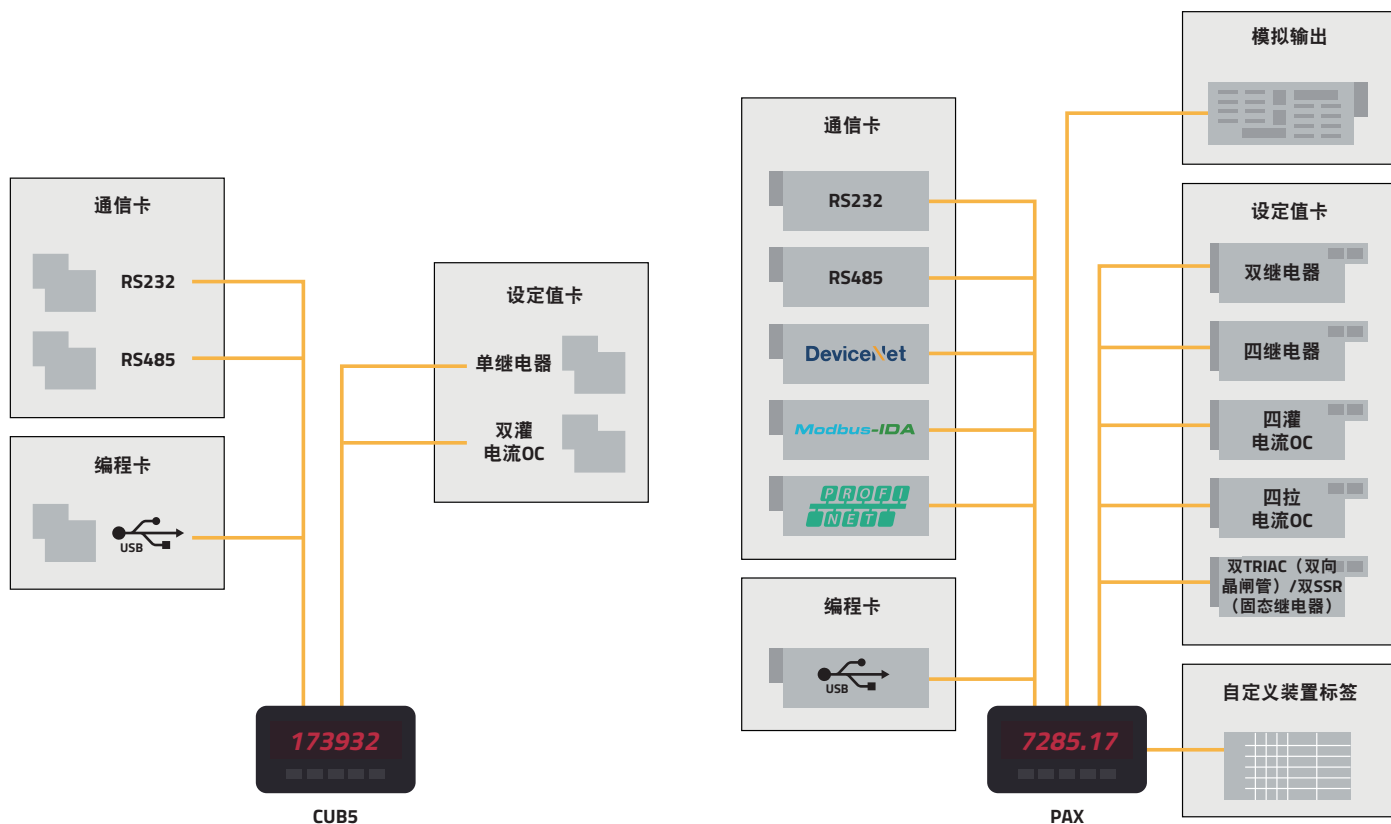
通信卡

RS232

RS485

编程卡

USB

设定值卡

单继电器

双灌电流OC

173932

CUB5

通信卡

RS232

RS485

DeviceNet

Modbus-IDA

PROFI NET

编程卡

USB

7285.17

PAX

模拟输出

设定值卡

双继电器

四继电器

四灌电流OC

四拉电流OC

双TRIAC（双向晶闸管）/双SSR（固态继电器）

自定义装置标签